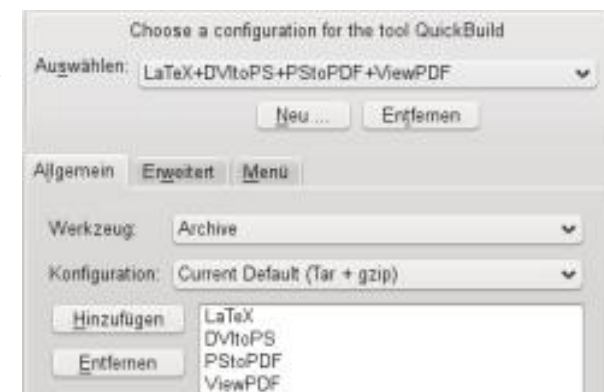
Choose a configuration for the tool QuickBuild

Auswählen: LaTeX+DVItoPS+PStoPDF+ViewPDF

Neu... Entfernen

Allgemein Erweitert Menü

Werkzeug: Archive

Konfiguration: Current Default (Tar + gzip)

Hinzufügen

Entfernen

LaTeX
DVItoPS
PStoPDF
ViewPDF